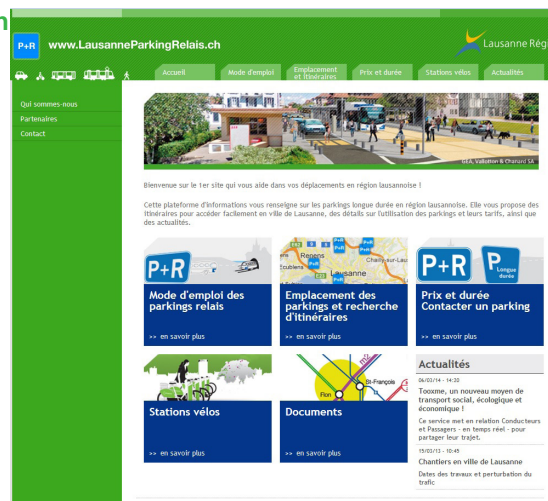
n

P+R www.LausanneParkingRelais.ch

Lausanne Rég

Accueil | Mode d'emploi | Emplacement et itinéraires | Prix et durée | Stations vélos | Actualités

Qui sommes-nous
Partenaires
Contact

GEA, Vallotton & Chanard SA

Bienvenue sur le 1er site qui vous aide dans vos déplacements en région lausannoise !

Cette plateforme d'informations vous renseigne sur les parkings longue durée en région lausannoise. Elle vous propose des itinéraires pour accéder facilement en ville de Lausanne, des détails sur l'utilisation des parkings et leurs tarifs, ainsi que des actualités.

P+R

Mode d'emploi des parkings relais

>> en savoir plus

Renens
Ecublens
Lausanne
Chailly-sur-Lau
P+R

Emplacement des parkings et recherche d'itinéraires

>> en savoir plus

P+R P Longue durée

Prix et durée
Contacter un parking

>> en savoir plus

Stations vélos

>> en savoir plus

Flon
St-François

Documents

>> en savoir plus

Actualités

06/03/14 - 14:30
Tooxme, un nouveau moyen de transport social, écologique et économique !
Ce service met en relation Conducteurs et Passagers - en temps réel - pour partager leur trajet.

19/03/13 - 10:45
Chantiers en ville de Lausanne
Dates des travaux et perturbation du trafic